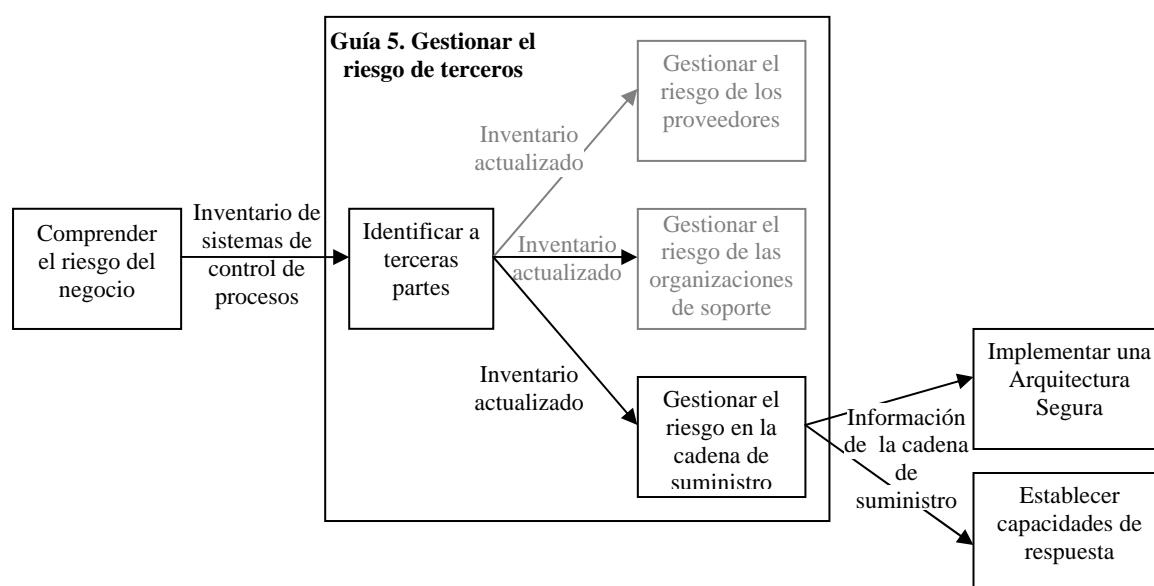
Guía 5. Gestionar el riesgo de terceros

Comprender el riesgo del negocio

Inventario de sistemas de control de procesos

Identificar a terceras partes

Inventario actualizado

Gestionar el riesgo de los proveedores

Inventario actualizado

Gestionar el riesgo de las organizaciones de soporte

Inventario actualizado

Gestionar el riesgo en la cadena de suministro

Información de la cadena de suministro

Implementar una Arquitectura Segura

Establecer capacidades de respuesta